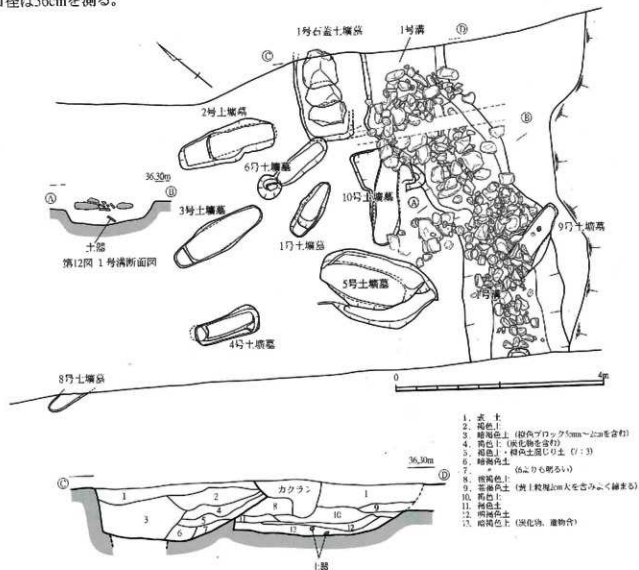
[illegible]径は56cmを測る。

1号石蓋土壙墓

1号溝

Ⓒ

Ⓓ

2号土壙墓

36.30m

Ⓐ

Ⓑ

6号土壙墓

10号土壙墓

Ⓐ

3号土壙墓

9号土壙墓

土器

第12図 1号溝断面図

1号土壙墓

5号土壙墓

1号溝

4号土壙墓

8号土壙墓

0

4m

1. 表 土
2. 褐色土
3. 暗褐色土（橙色ブロック5mm～2cmを含む）
4. 褐色土（炭化物を含む）
5. 褐色土：橙色土混じり土（1：3）
6. 暗褐色土
7. 〃 （6よりも明るい）
8. 黄褐色土
9. 茶褐色土（黄土粒径1cm大を含みよく締まる）
10. 褐色土
11. 褐色土
12. 暗褐色土
13. 暗褐色土（炭化物、遺物含）

36.30m

Ⓒ

Ⓓ

カクラン

1

2

1

3

4

8

10

9

5

6

11

12

13

土器